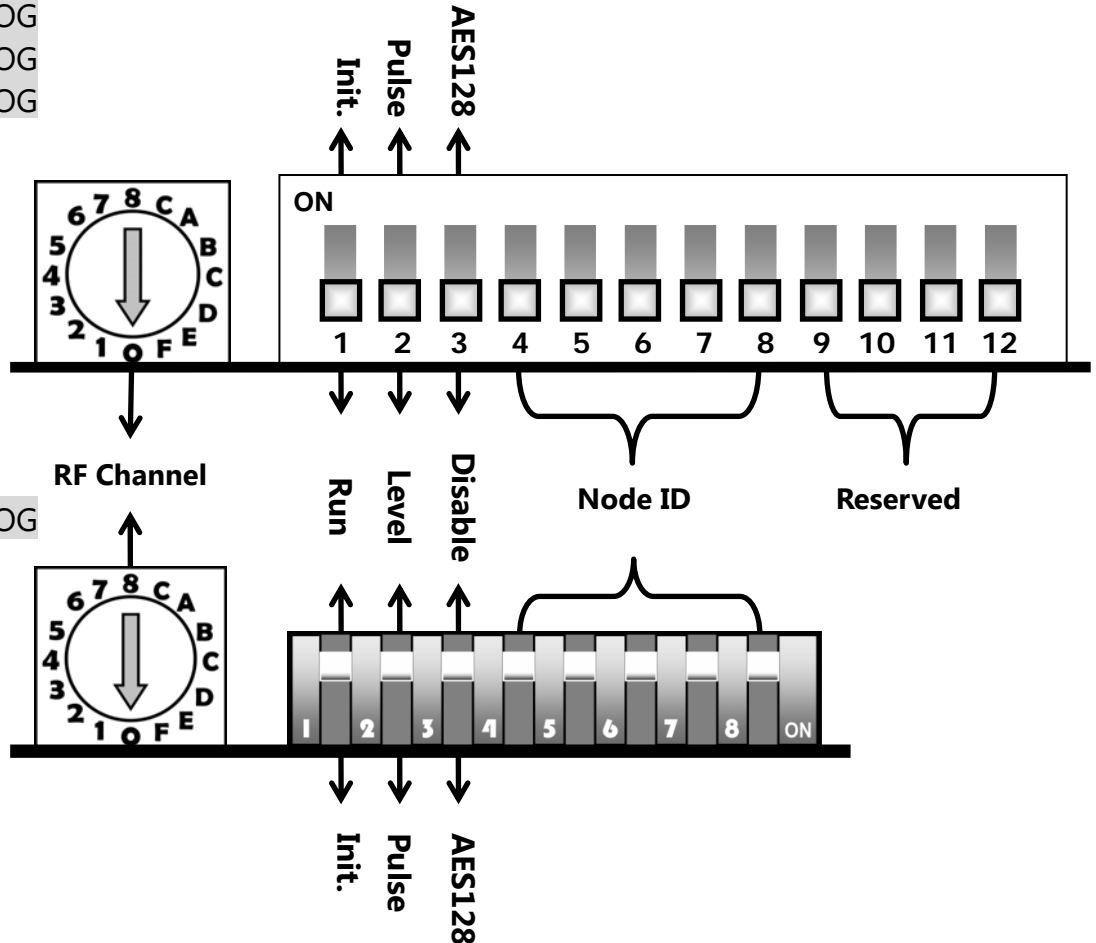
OG
OG
OG

Init.
Pulse
AES128

ON

6 7 8 C A
5 B
4 C
3 D
2 1 0 F E

1 2 3 4 5 6 7 8 9 10 11 12

RF Channel

Run
Level
Disable

Node ID

Reserved

OG

6 7 8 C A
5 B
4 C
3 D
2 1 0 F E

1 2 3 4 5 6 7 8 ON

Init.
Pulse
AES128